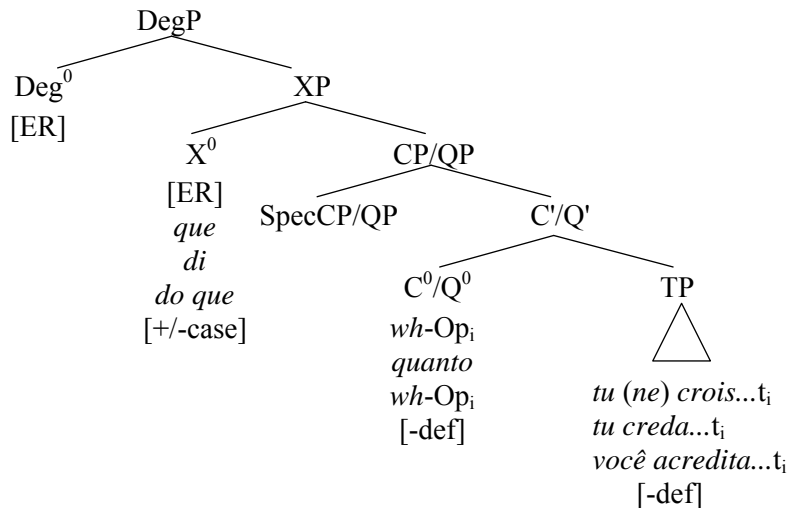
DegP

$Deg^0$
[ER]

XP

$X^0$
[ER]
que
di
do que
[+/-case]

CP/QP

SpecCP/QP

C'/Q'

$C^0/Q^0$
wh-$Op_i$
quanto
wh-$Op_i$
[-def]

TP

tu (ne) crois...$t_i$
tu creda...$t_i$
você acredita...$t_i$
[-def]